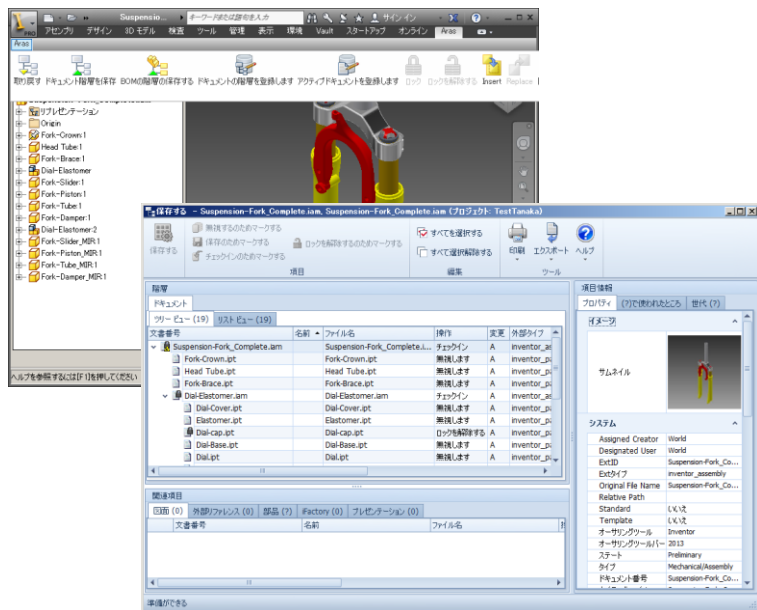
Suspensio... キーワードまたは語句を入力 サイン イン

アセンブリ デザイン 3D モデル 検査 ツール 管理 表示 環境 Vault スタートアップ オンライン Aras

Aras

取り戻す ドキュメント階層を保存 BOMの階層の保存する ドキュメントの階層を登録します アクティブドキュメントを登録します ロック ロックを解除する Insert Replace

リプレゼンテーション
Origin
Fork-Crown:1
Head Tube:1
Fork-Brace:1
Dial-Elastomer
Fork-Slider:1
Fork-Piston:1
Fork-Tube:1
Fork-Damper:1
Dial-Elastomer:2
Fork-Slider_MIR:1
Fork-Piston_MIR:1
Fork-Tube_MIR:1
Fork-Damper_MIR:1

ヘルプを参照するには[F1]を押してください

保存する - Suspension-Fork_Complete.iam, Suspension-Fork_Complete.iam (プロジェクト: TestTanaka)

保存する 無視するためのマークする 保存のためのマークする チェックインのためのマークする ロックを解除するためのマークする 項目
すべてを選択する すべて選択解除する 編集
印刷 エクスポート ヘルプ ツール

階層
ドキュメント
ツリー ビュー (19) リスト ビュー (19)

| 文書番号 | 名前 | ファイル名 | 操作 | 変更 | 外部タイプ |
|---|---|---|---|---|---|
| Suspension-Fork_Complete.iam | | Suspension-Fork_Complete.i... | チェックイン | A | inventor_as |
| Fork-Crown.ipt | | Fork-Crown.ipt | 無視します | A | inventor_p |
| Head Tube.ipt | | Head Tube.ipt | 無視します | A | inventor_p |
| Fork-Brace.ipt | | Fork-Brace.ipt | 無視します | A | inventor_p |
| Dial-Elastomer.iam | | Dial-Elastomer.iam | チェックイン | A | inventor_a |
| Dial-Cover.ipt | | Dial-Cover.ipt | 無視します | A | inventor_p |
| Elastomer.ipt | | Elastomer.ipt | 無視します | A | inventor_p |
| Dial-cap.ipt | | Dial-cap.ipt | ロックを解除する | A | inventor_p |
| Dial-Base.ipt | | Dial-Base.ipt | 無視します | A | inventor_p |
| Dial.ipt | | Dial.ipt | 無視します | A | inventor_p |

関連項目
図面 (0) 外部リファレンス (0) 部品 (?) iFactory (0) プレゼンテーション (0)

| 文書番号 | 名前 | ファイル名 |
|---|---|---|

項目情報
プロパティ (?)で使われたところ 世代 (?)
イメージ
サムネイル
システム

| Assigned Creator | World |
|---|---|
| Designated User | World |
| ExtID | Suspension-Fork_Co... |
| Extタイプ | inventor_assembly |
| Original File Name | Suspension-Fork_Co... |
| Relative Path | |
| Standard | いいえ |
| Template | いいえ |
| オーサリングツール | Inventor |
| オーサリングツールバー | 2013 |
| ステート | Preliminary |
| タイプ | Mechanical/Assembly |
| ドキュメント番号 | Suspension-Fork_Co... |

準備ができる